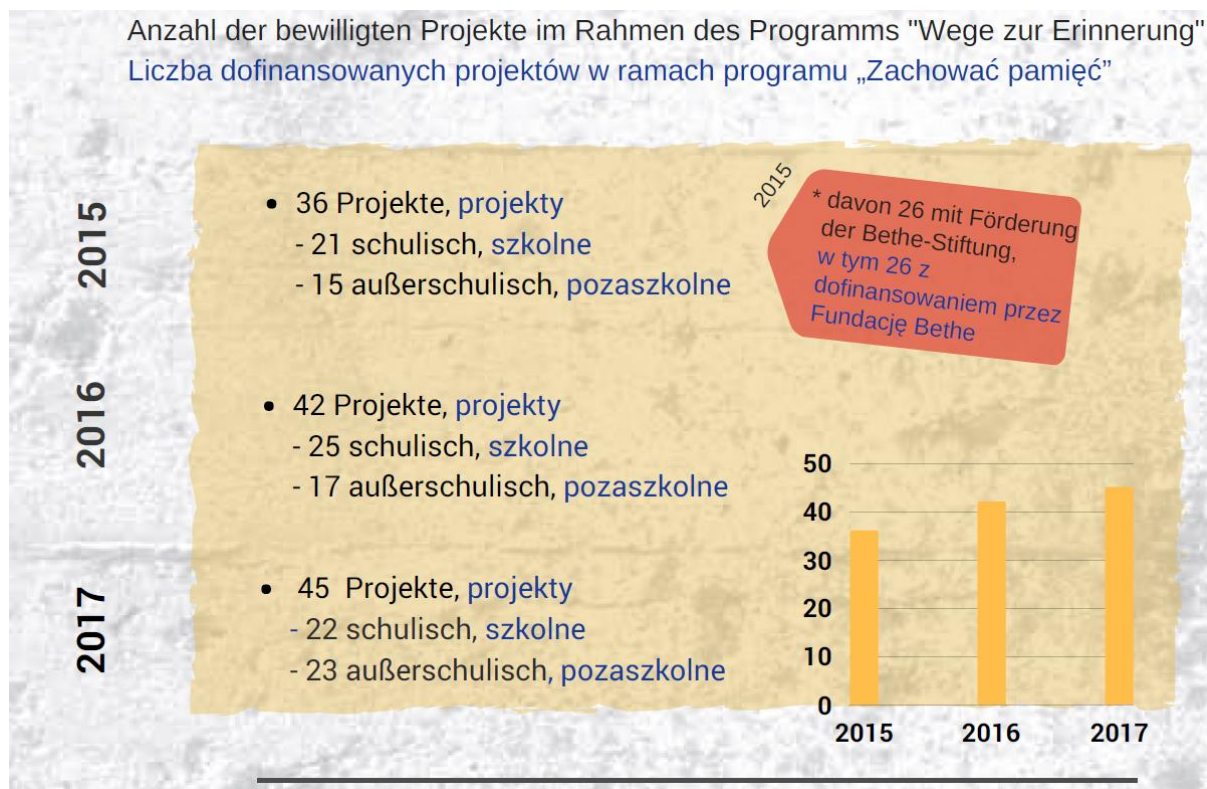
Anzahl der bewilligten Projekte im Rahmen des Programms "Wege zur Erinnerung"
Liczba dofinansowanych projektów w ramach programu „Zachować pamięć"

2015

• 36 Projekte, projekty
- 21 schulisch, szkolne
- 15 außerschulisch, pozaszkolne

2015
* davon 26 mit Förderung der Bethe-Stiftung,
w tym 26 z dofinansowaniem przez Fundację Bethe

2016

• 42 Projekte, projekty
- 25 schulisch, szkolne
- 17 außerschulisch, pozaszkolne

2017

• 45 Projekte, projekty
- 22 schulisch, szkolne
- 23 außerschulisch, pozaszkolne

50
40
30
20
10
0
2015
2016
2017